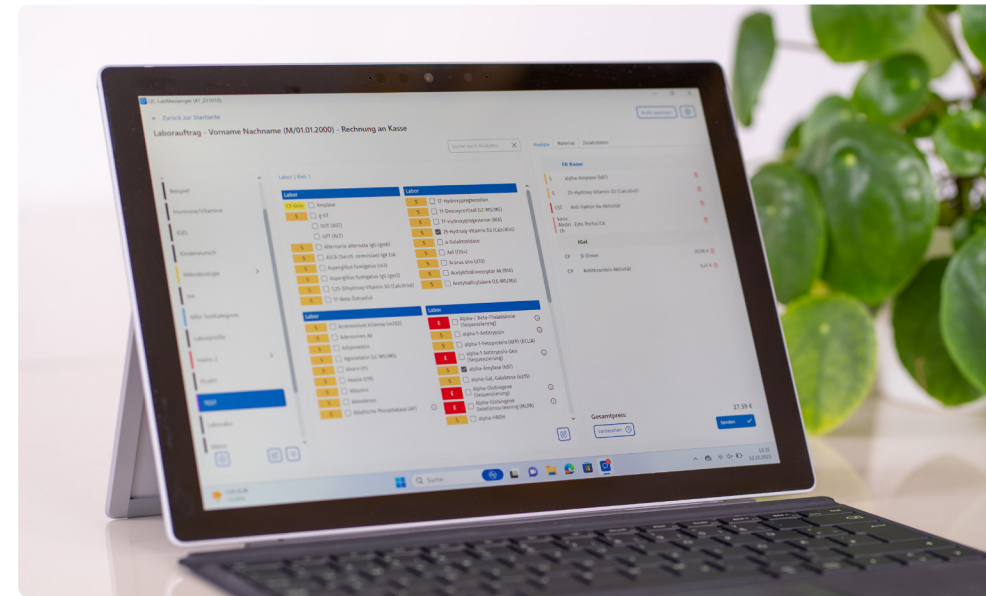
Zurück zur Startseite

Laborauftrag - Vorname Nachname (M/01.01.2000) - Rechnung an Kasse

Suche nach Analysen

Analyte Material Zusatzdaten

Labor | Reis |

Beispiel
Hormone/Vitamine
IGEL
Kinderwunsch
Rheumalogie
Labordiagnostik

Labor
Amylase
g-GT
GOT (AST)
GPT (ALT)
Alternaria alternata IgE (gm6)
ASCA (Sacch. cerevisiae) IgA EIA
Aspergillus fumigatus (m3)
Aspergillus fumigatus IgG (gm3)
1,25-Dihydroxy-Vitamin D3 (Calcitriol)
17-Beta-Östradiol

Labor
17-Hydroxyprogesteron
11-Desoxycortisol (LC-MS/MS)
17-Hydroxyprogesteron (MS)
25-Hydroxy-Vitamin D3 (Calcidiol)
a-Galaktosidase
AAk (TSH)
Acarus siro (d70)
Acetylcholinrezeptor-AK (RIA)
Acetylsalicylsäure (LC-MS/MS)

Labor
Acremonium kiliense (m202)
Adenosin
Adiponektin
Agomelatin (LC-MS/MS)
Alanin (TT)
Alanin (FR)
Albumin
Aldosteron
Alkalische Phosphatase (AP)

Labor
Alpha-/ Beta-Thalassämie (Sequenzierung)
alpha-1-Antitrypsin
alpha-1-Fetoprotein (AFP) (ECLIA)
alpha-1-Antitrypsin-Gen (Sequenzierung)
alpha-Amylase (AST)
alpha-Gal, Galaktose (o215)
Alpha-Globingene (Sequenzierung)
Alpha-Globingene Deletionsscreening (MLPA)
alpha-HBDH

TK-Kasse
alpha-Amylase (AST)
25-Hydroxy-Vitamin D3 (Calcidiol)
Anti-Faktor-Xa-Aktivität

IGeL
Gesamtpreis:
37,99 €
Vorbestellen
Senden

Suche